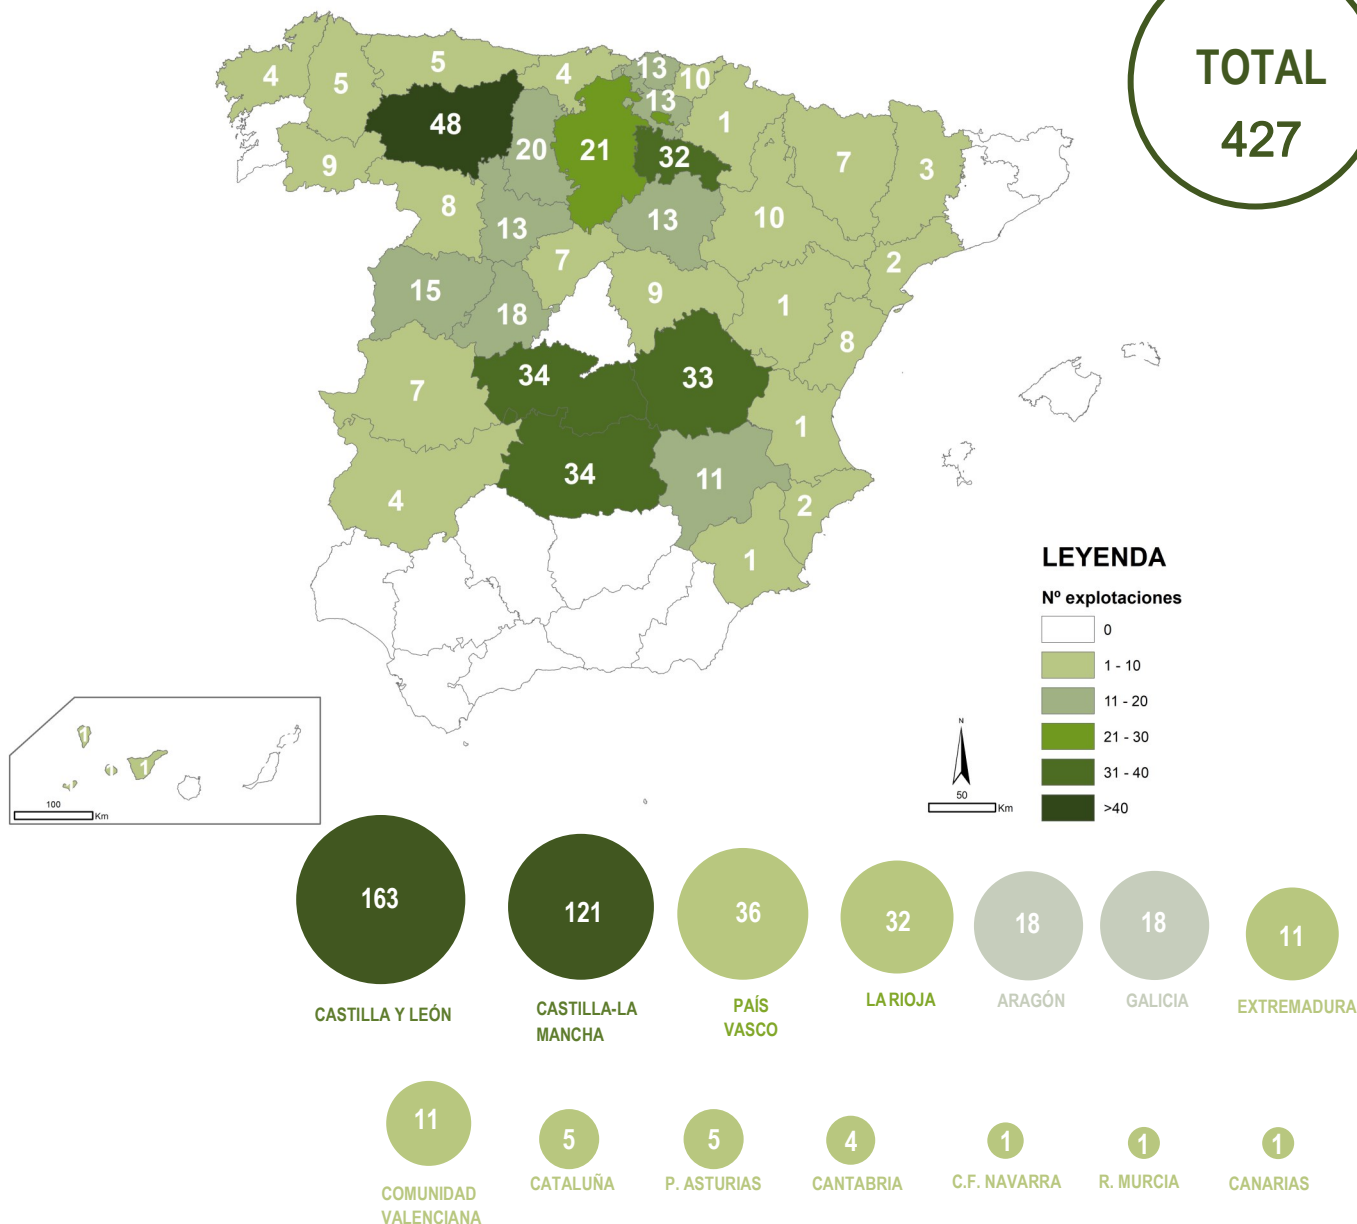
TOTAL
427

4 5 5 4 13 10 13 48 20 21 32 1 7 3 9 8 13 13 10 7 15 18 9 2 1 8 34 33 7 1 34 11 4 2 1

1

100 Km

50 Km

LEYENDA
Nº explotaciones
0
1 - 10
11 - 20
21 - 30
31 - 40
>40

163
CASTILLA Y LEÓN

121
CASTILLA-LA MANCHA

36
PAÍS VASCO

32
LA RIOJA

18
ARAGÓN

18
GALICIA

11
EXTREMADURA

11
COMUNIDAD VALENCIANA

5
CATALUÑA

5
P. ASTURIAS

4
CANTABRIA

1
C.F. NAVARRA

1
R. MURCIA

1
CANARIAS